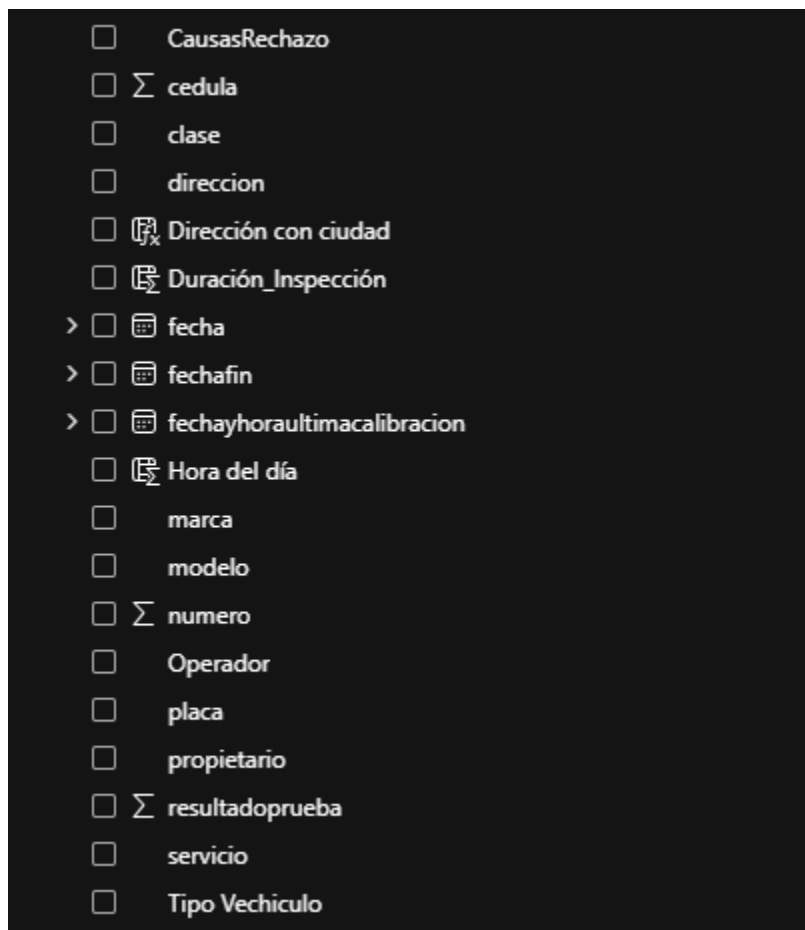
CausasRechazo
$\sum$ cedula
clase
direccion
Dirección con ciudad
Duración_Inspección
fecha
fechafin
fechayhoraultimacalibracion
Hora del día
marca
modelo
$\sum$ numero
Operador
placa
propietario
$\sum$ resultadoprueba
servicio
Tipo Vechiculo